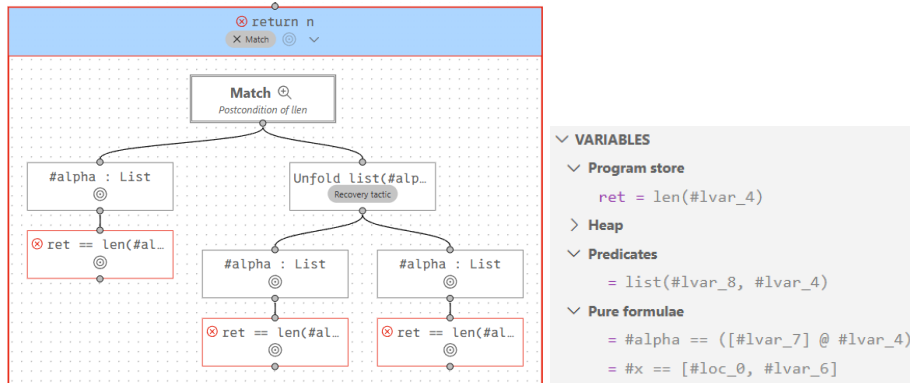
return n
Match

Match
Postcondition of llen

#alpha : List

ret == len(#al…

Unfold list(#alp…
Recovery tactic

#alpha : List

ret == len(#al…

#alpha : List

ret == len(#al…

VARIABLES
Program store
ret = len(#lvar_4)
Heap
Predicates
= list(#lvar_8, #lvar_4)
Pure formulae
= #alpha == ([#lvar_7] @ #lvar_4)
= #x == [#loc_0, #lvar_6]